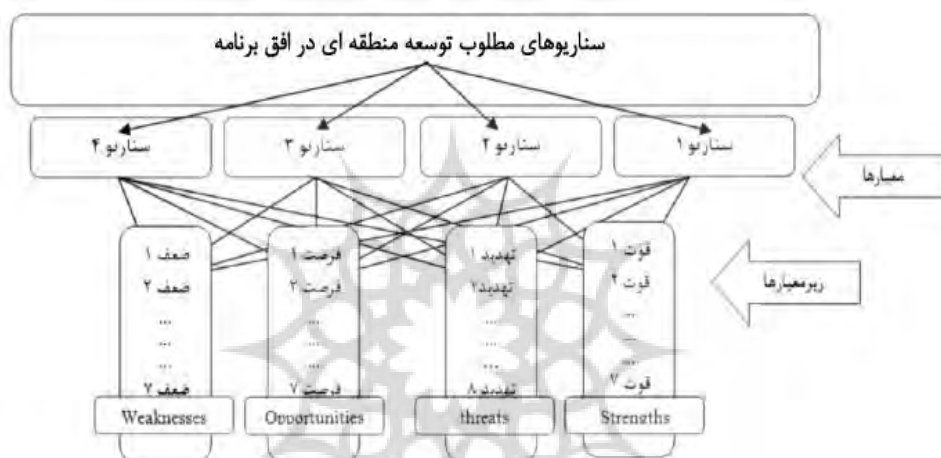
سناریوهای مطلوب توسعه منطقه ای در افق برنامه

سناریو ۴ سناریو ۳ سناریو ۲ سناریو ۱

معیارها

ضعف ۱
ضعف ۲
...
...
...
ضعف ۷

فرصت ۱
فرصت ۲
...
...
...
فرصت ۷

تهدید ۱
تهدید۲
...
...
...
تهدید ۸

قوت ۱
قوت ۲
...
...
...
قوت ۷

زیرمعیارها

Weaknesses Opportunities threats Strengths